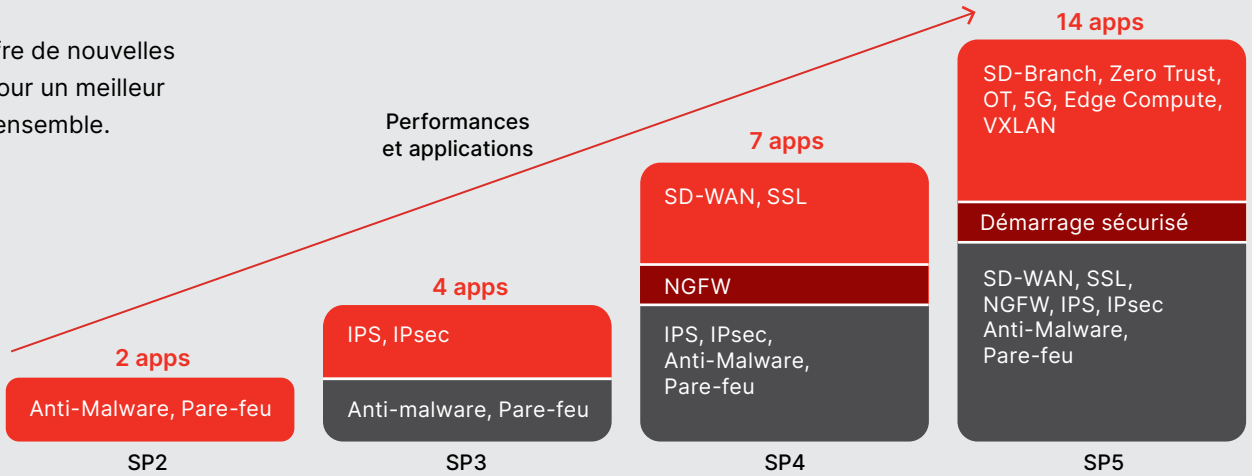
fre de nouvelles
our un meilleur
ensemble.

Performances
et applications

2 apps
Anti-Malware, Pare-feu
SP2

4 apps
IPS, IPsec
Anti-malware, Pare-feu
SP3

7 apps
SD-WAN, SSL
NGFW
IPS, IPsec, Anti-Malware, Pare-feu
SP4

14 apps
SD-Branch, Zero Trust, OT, 5G, Edge Compute, VXLAN
Démarrage sécurisé
SD-WAN, SSL, NGFW, IPS, IPsec Anti-Malware, Pare-feu
SP5